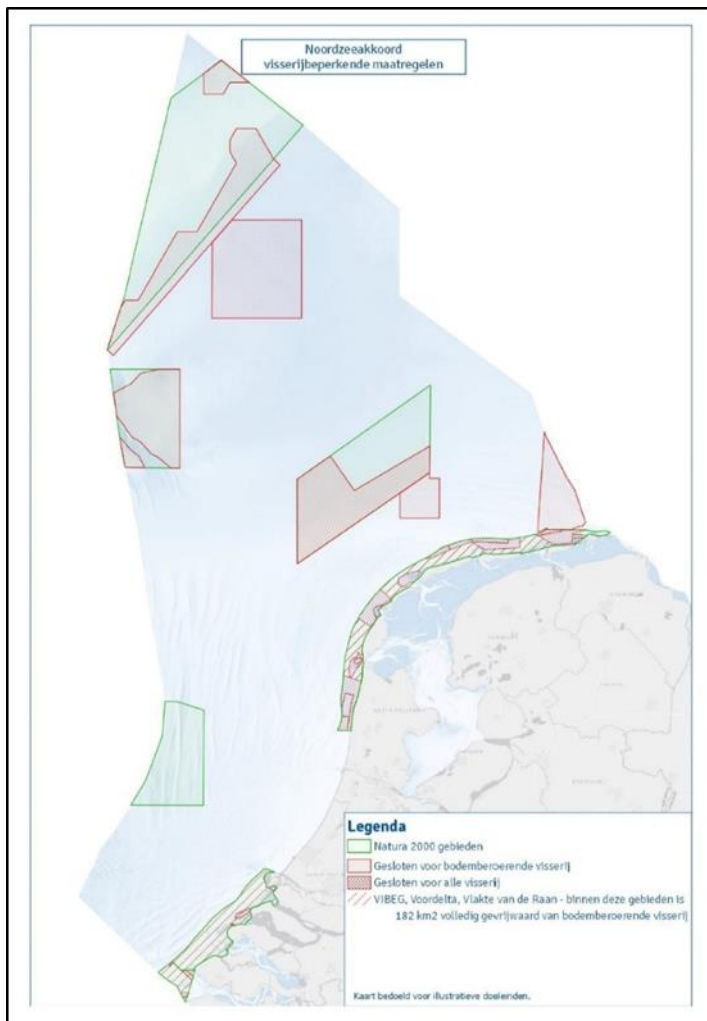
Noordzeeakkoord
visserijbeperkende maatregelen

Legenda
Natura 2000 gebieden
Gesloten voor bodemberoerende visserij
Gesloten voor alle visserij
VIBEG, Voordelta, Vlakte van de Raan - binnen deze gebieden is 182 km2 volledig gevrijwaard van bodemberoerende visserij

Kaart bedoeld voor illustratieve doeleinden.